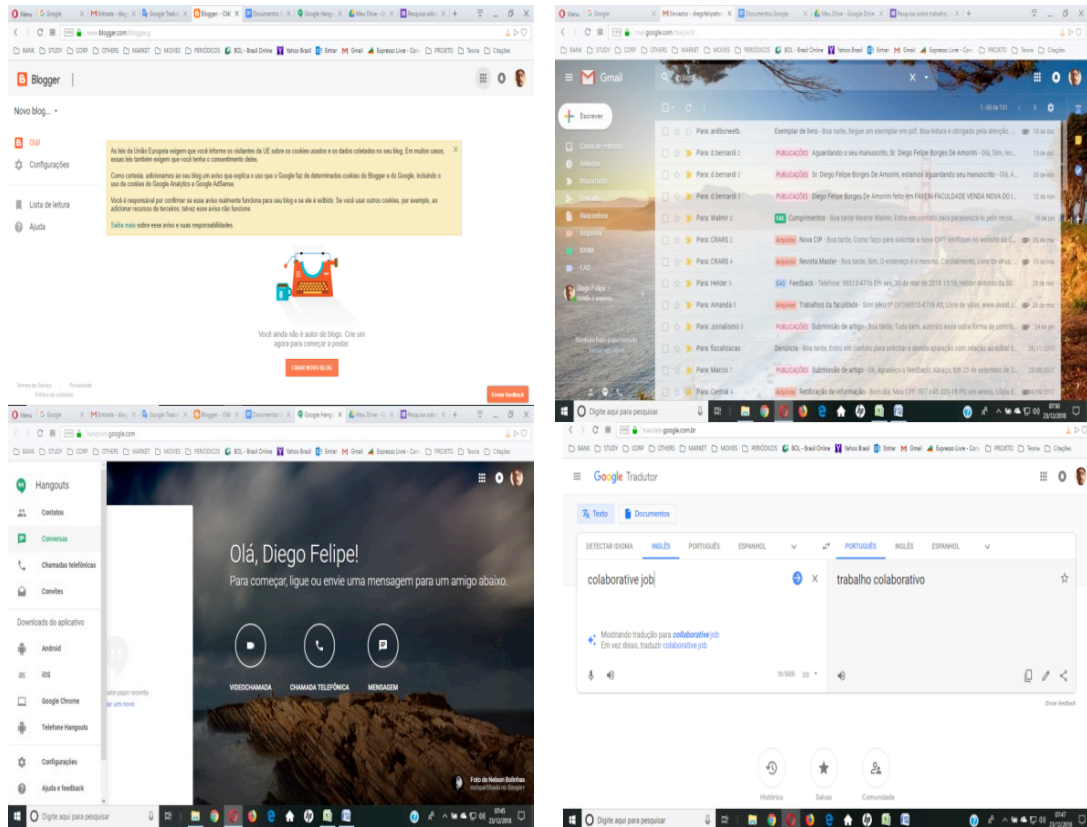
Menu | Google | Entrada - diego | Google Tradutor | Blogger - Olá! | Documentos | Google Hangouts | Meu Drive | Pesquisa sobre

www.blogger.com/blogger.g

BANK | STUDY | CORP | OTHERS | MARKET | MOVIES | PERIÓDICOS | BOL - Brasil Online | Yahoo Brasil | Entrar | Gmail | Expresso Livre - Con | PROJETO | Teoria | Citações

Blogger

Novo blog...

Olá!

Configurações

Lista de leitura

Ajuda

As leis da União Europeia exigem que você informe os visitantes da UE sobre os cookies usados e os dados coletados no seu blog. Em muitos casos, essas leis também exigem que você tenha o consentimento deles.

Como cortesia, adicionamos ao seu blog um aviso que explica o uso que o Google faz de determinados cookies do Blogger e do Google, incluindo o uso de cookies do Google Analytics e Google AdSense.

Você é responsável por confirmar se esse aviso realmente funciona para seu blog e se ele é exibido. Se você usar outros cookies, por exemplo, ao adicionar recursos de terceiros, talvez esse aviso não funcione.

Saiba mais sobre esse aviso e suas responsabilidades.

Você ainda não é autor de blogs. Crie um agora para começar a postar.

CRIAR NOVO BLOG

Termos de Serviço | Privacidade | Política de conteúdo

Enviar feedback

Menu | Google | Enviados - diegofelipebo | Documentos Google | Meu Drive - Google Drive | Pesquisa sobre trabalho

mail.google.com/mail/u/0/

Gmail

Escrever

Caixa de entrada
Adiados
Importante
Enviados
Rascunhos
Arquivos
BANK
EAD

Diego Felipe

1–50 de 131

Para: andbonewb | Exemplar de livro - Boa noite, Segue um exemplar em pdf. Boa leitura e obrigado pela atenção ... | 18 de dez
Para: d.bernardi 2 | PUBLICAÇÕES Aguardando o seu manuscrito, Sr. Diego Felipe Borges De Amorim - Olá, Sim, rec... | 13 de dez
Para: d.bernardi 2 | PUBLICAÇÕES Sr. Diego Felipe Borges De Amorim, estamos aguardando seu manuscrito - Olá, A... | 5 de nov
Para: d.bernardi 3 | PUBLICAÇÕES Diego Felipe Borges De Amorim feito em FAVENI-FACULDADE VENDA NOVA DO I... | 12 de nov
Para: Walmir 2 | FAE Cumprimentos - Boa tarde Mestre Walmir, Entro em contato para parabenizá-lo pelo recon... | 16 de jul
Para: CRARS 2 | Arquivos Nova CIP - Boa tarde, Como faço para solicitar a nova CIP? Verifiquei no website do C... | 26 de mai
Para: CRARS 4 | Arquivos Revista Master - Boa tarde, Sim. O endereço é o mesmo. Cordialmente, Livre de vírus. ... | 25 de mai
Para: Helder 5 | EAD Feedback - Telefone: 98510-4716 Em seg, 30 de mar de 2018 13:16, Helder Amorim da Sil... | 30 de mar
Para: Amanda 3 | Arquivos Trabalhos da faculdade - Sim! Meu n° (31)98510-4716 Att, Livre de vírus. www.avast.c... | 26 de mar
Para: Jornalismo 3 | PUBLICAÇÕES Submissão de artigo - Boa tarde, Tudo bem, autorizo essa outra forma de contrib... | 24 de jan
Para: fiscalizacao | Denúncia - Boa tarde, Entro em contato para solicitar a devida apuração com relação ao edital d... | 28/11/2017
Para: Marcio 1 | PUBLICAÇÕES Submissão de artigo - Ok, agradeço o feedback. Abraço, Em 25 de setembro de 2... | 25/09/2017
Para: Central 4 | Arquivos Retificação de informação - Bom dia, Meu CPF: 027.445.026-18 Pe em anexo, cópia d... | 06/09/2017

Digite aqui para pesquisar
07:50 23/12/2018

Menu | Google | Entrada - diego | Google Tradutor | Blogger - Olá! | Documentos | Google Hangouts | Meu Drive | Pesquisa sobre

hangouts.google.com

BANK | STUDY | CORP | OTHERS | MARKET | MOVIES | PERIÓDICOS | BOL - Brasil Online | Yahoo Brasil | Entrar | Gmail | Expresso Livre - Con | PROJETO | Teoria | Citações

Hangouts

Contatos
Conversas
Chamadas telefônicas
Convites

Downloads do aplicativo
Android
iOS
Google Chrome
Telefone Hangouts

Configurações
Ajuda e feedback

bate-papo recente
iniciar um novo

Olá, Diego Felipe!

Para começar, ligue ou envie uma mensagem para um amigo abaixo.

VIDEOCHAMADA
CHAMADA TELEFÔNICA
MENSAGEM

Foto de Nelson Bolinhas
compartilhada no Google+

Digite aqui para pesquisar
07:45 23/12/2018

Menu | Google

translate.google.com.br

BANK | STUDY | CORP | OTHERS | MARKET | MOVIES | PERIÓDICOS | BOL - Brasil Online | Yahoo Brasil | Entrar | Gmail | Expresso Livre - Con | PROJETO | Teoria | Citações

Google Tradutor

Texto
Documentos

DETECTAR IDIOMA | INGLÊS | PORTUGUÊS | ESPANHOL
PORTUGUÊS | INGLÊS | ESPANHOL

colaborative job
trabalho colaborativo

Mostrando tradução para collaborative job
Em vez disso, traduzir colaborative job

16/5000

Enviar feedback

Histórico
Salvas
Comunidade

Digite aqui para pesquisar
07:47 23/12/2018